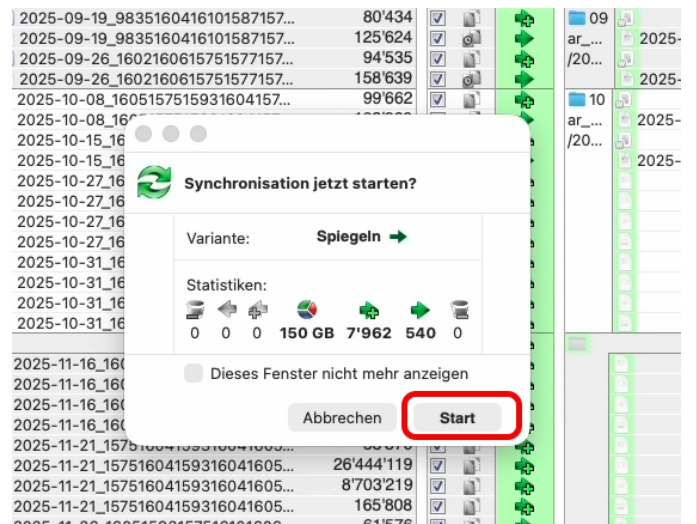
2025-09-19_983516041610158715​7... 80'434
2025-09-19_983516041610158715​7... 125'624
2025-09-26_160216061575157771​57... 94'535
2025-09-26_160216061575157771​57... 158'639
2025-10-08_160515751593160415​7... 99'662
2025-10-08_160 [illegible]
2025-10-15_16 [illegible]
2025-10-15_16 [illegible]
2025-10-27_16 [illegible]
2025-10-27_16 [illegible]
2025-10-27_16 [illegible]
2025-10-27_16 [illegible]
2025-10-31_16 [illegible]
2025-10-31_16 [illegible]
2025-10-31_16 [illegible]
2025-10-31_16 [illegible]
2025-11-16_160 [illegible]
2025-11-16_160 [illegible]
2025-11-16_160 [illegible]
2025-11-16_160 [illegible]
2025-11-21_157516041593160416​05... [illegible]
2025-11-21_157516041593160416​05... 26'444'119
2025-11-21_157516041593160416​05... 8'703'219
2025-11-21_157516041593160416​05... 165'808
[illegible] 61'576

09
ar_...
/20...
2025-
2025-
10
ar_...
/20...
2025-
2025-

Synchronisation jetzt starten?

Variante: Spiegeln

Statistiken:
0 0 0 150 GB 7'962 540 0

Dieses Fenster nicht mehr anzeigen

Abbrechen Start